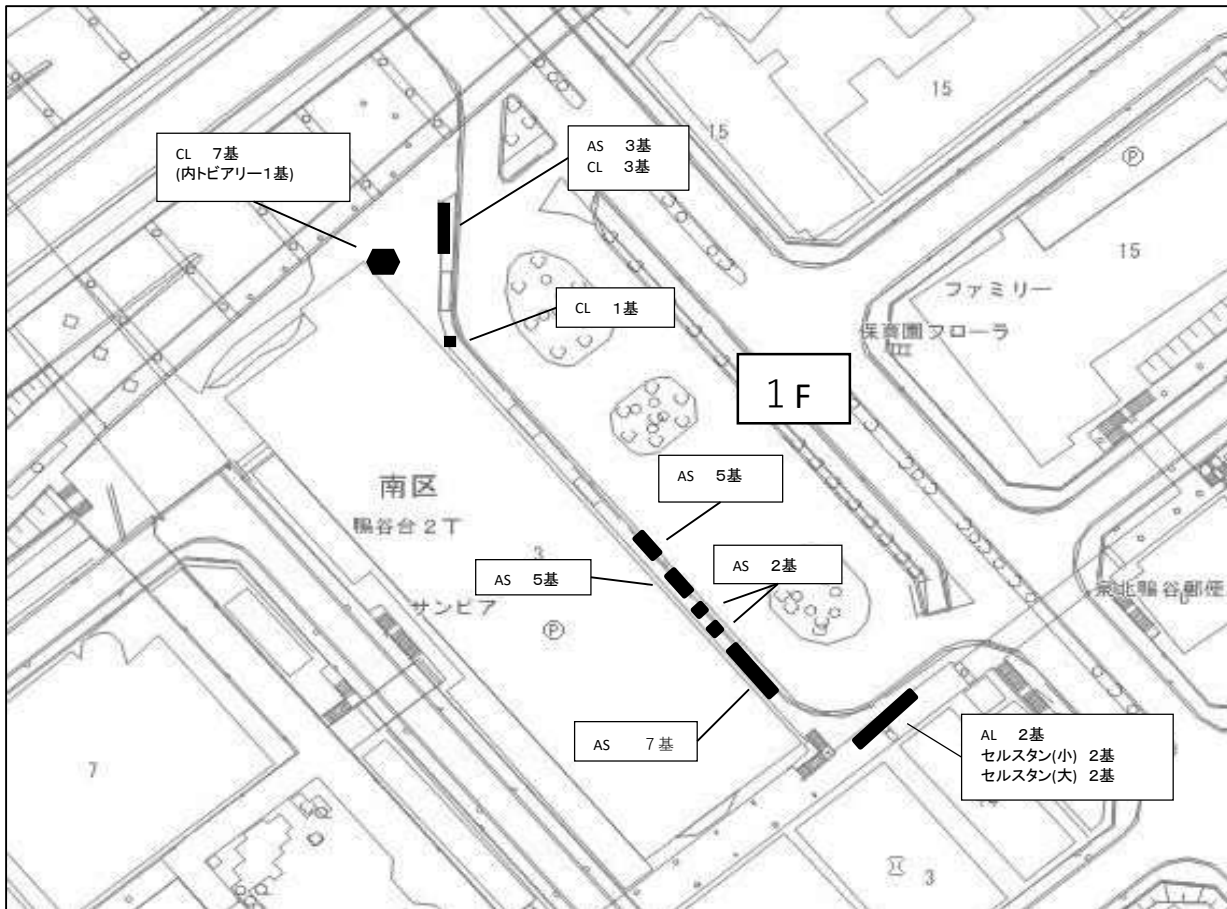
CL 7基
(内トビアリー1基)

AS 3基
CL 3基

15

15

℗

15

ファミリー

保育園フローラ

CL 1基

1F

南区

鵯谷台2丁

3

サンピア

℗

AS 5基

AS 5基

AS 2基

東北鵯谷郵便

AS 7基

AL 2基
セルスタン(小) 2基
セルスタン(大) 2基

7

3